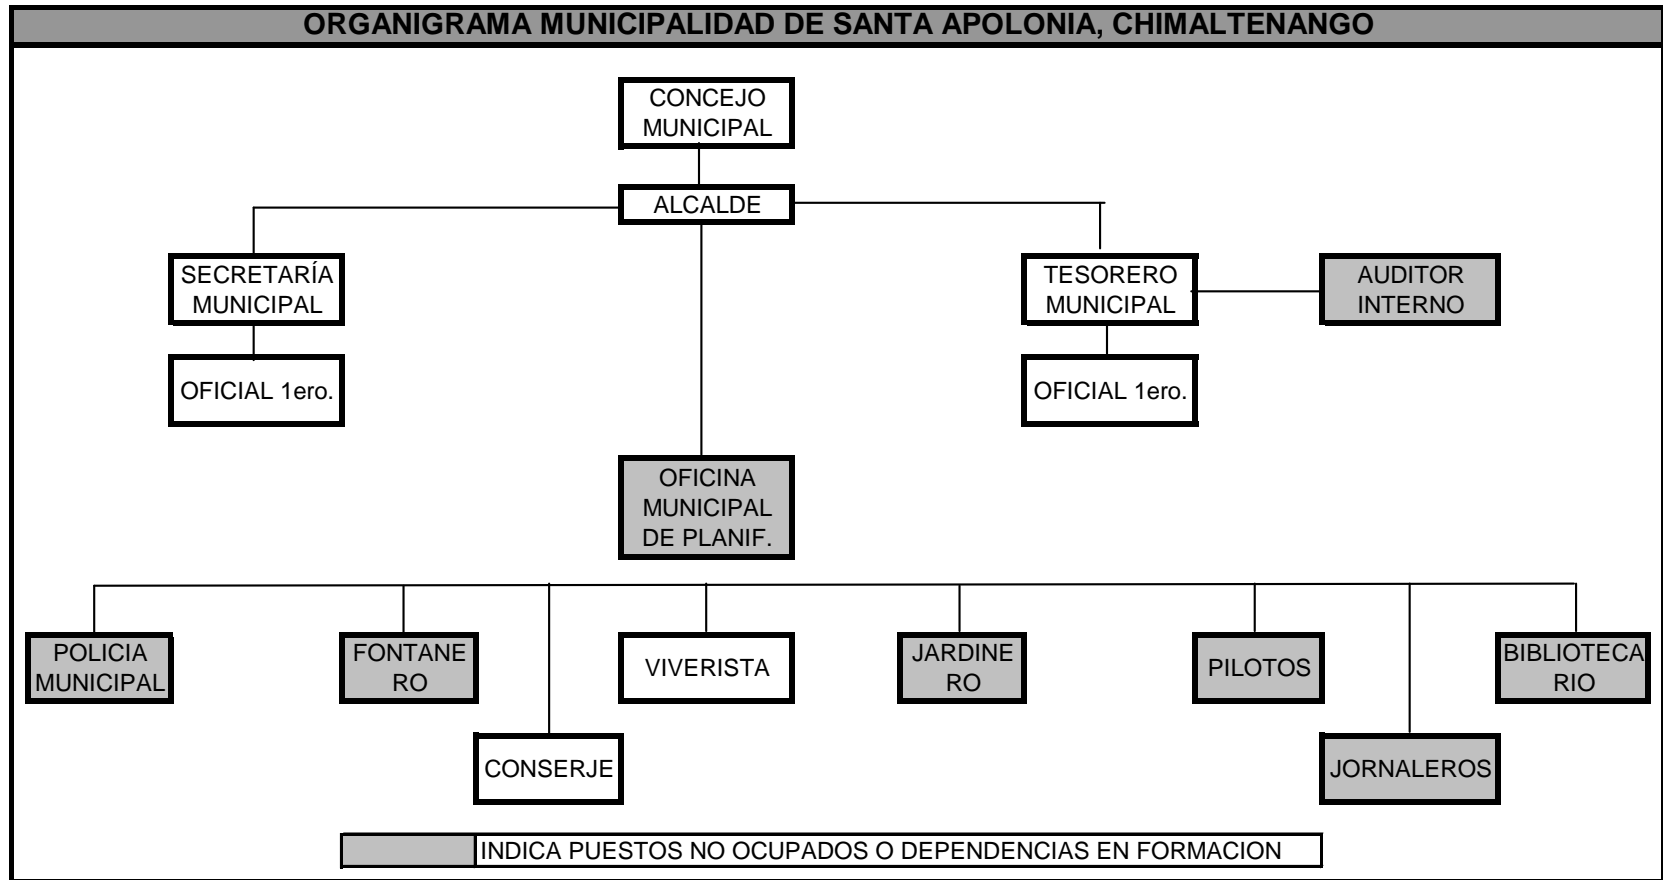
ORGANIGRAMA MUNICIPALIDAD DE SANTA APOLONIA, CHIMALTENANGO

CONCEJO MUNICIPAL

ALCALDE

SECRETARÍA MUNICIPAL

TESORERO MUNICIPAL

AUDITOR INTERNO

OFICIAL 1ero.

OFICIAL 1ero.

OFICINA MUNICIPAL DE PLANIF.

POLICIA MUNICIPAL

FONTANERO

VIVERISTA

JARDINERO

PILOTOS

BIBLIOTECARIO

CONSERJE

JORNALEROS

INDICA PUESTOS NO OCUPADOS O DEPENDENCIAS EN FORMACION